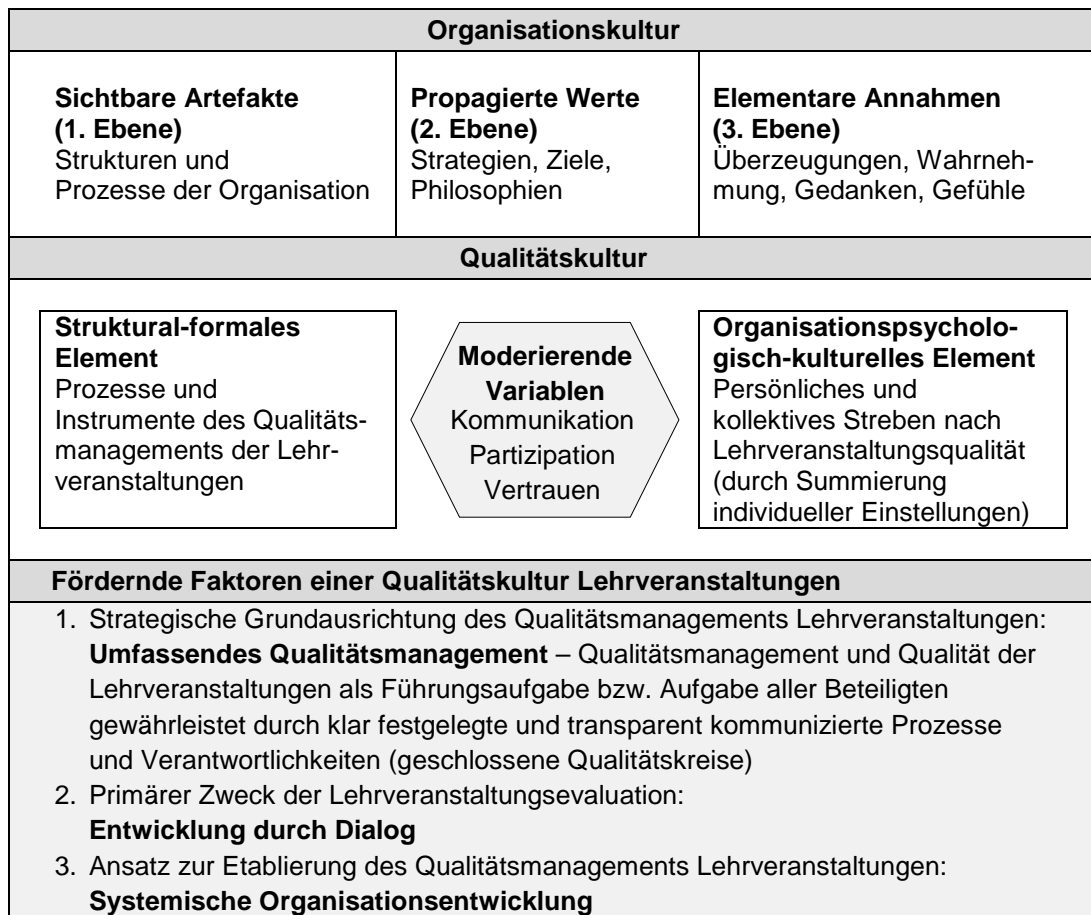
Organisationskultur

**Sichtbare Artefakte (1. Ebene)**
Strukturen und Prozesse der Organisation

**Propagierte Werte (2. Ebene)**
Strategien, Ziele, Philosophien

**Elementare Annahmen (3. Ebene)**
Überzeugungen, Wahrnehmung, Gedanken, Gefühle

Qualitätskultur

**Struktural-formales Element**
Prozesse und Instrumente des Qualitätsmanagements der Lehrveranstaltungen

**Moderierende Variablen**
Kommunikation
Partizipation
Vertrauen

**Organisationspsychologisch-kulturelles Element**
Persönliches und kollektives Streben nach Lehrveranstaltungsqualität (durch Summierung individueller Einstellungen)

Fördernde Faktoren einer Qualitätskultur Lehrveranstaltungen

1. Strategische Grundausrichtung des Qualitätsmanagements Lehrveranstaltungen: **Umfassendes Qualitätsmanagement** – Qualitätsmanagement und Qualität der Lehrveranstaltungen als Führungsaufgabe bzw. Aufgabe aller Beteiligten gewährleistet durch klar festgelegte und transparent kommunizierte Prozesse und Verantwortlichkeiten (geschlossene Qualitätskreise)
2. Primärer Zweck der Lehrveranstaltungsevaluation: **Entwicklung durch Dialog**
3. Ansatz zur Etablierung des Qualitätsmanagements Lehrveranstaltungen: **Systemische Organisationsentwicklung**